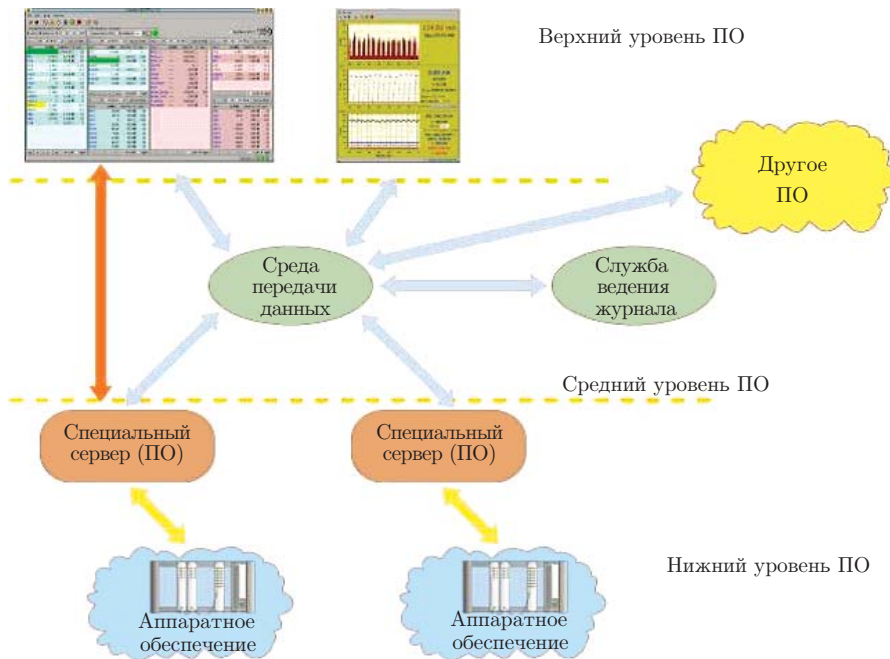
Верхний уровень ПО

Другое ПО

Среда передачи данных

Служба ведения журнала

Средний уровень ПО

Специальный сервер (ПО)

Специальный сервер (ПО)

Нижний уровень ПО

Аппаратное обеспечение

Аппаратное обеспечение